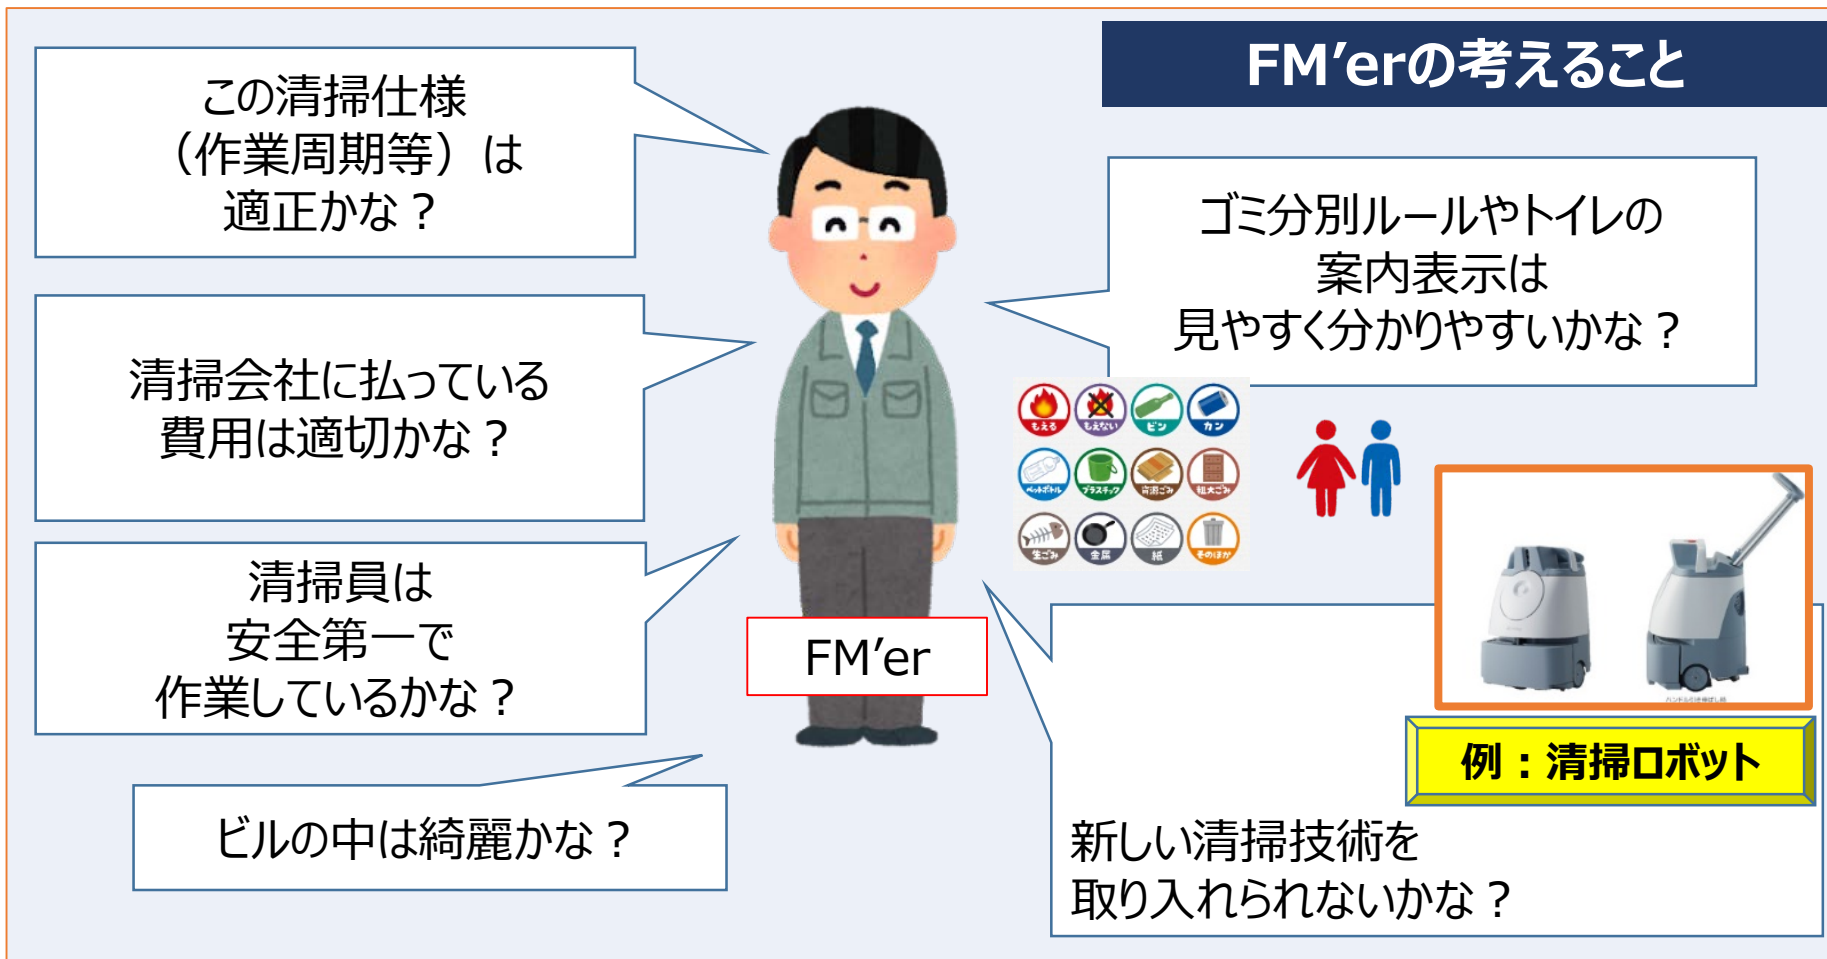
FM'erの考えること

この清掃仕様（作業周期等）は適正かな？

清掃会社に払っている費用は適切かな？

清掃員は安全第一で作業しているかな？

ビルの中は綺麗かな？

FM'er

ゴミ分別ルールやトイレの案内表示は見やすく分かりやすいかな？

もえる もえない ビン カン ペットボトル プラスチック 古紙ごみ 粗大ごみ 生ごみ 金属 紙 そのほか

例：清掃ロボット

新しい清掃技術を取り入れられないかな？